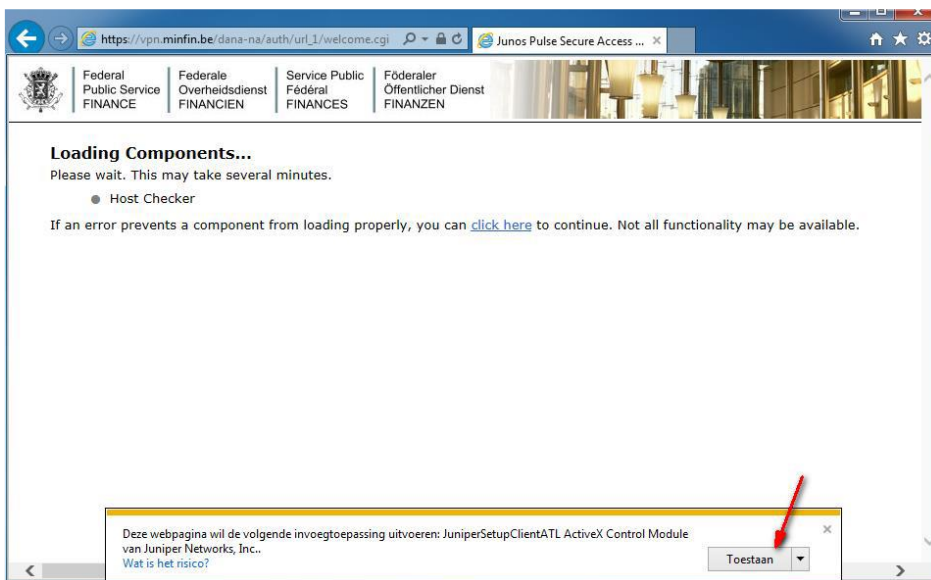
https://vpn.minfin.be/dana-na/auth/url_1/welcome.cgi

Junos Pulse Secure Access ...

Federal Public Service FINANCE

Federale Overheidsdienst FINANCIEN

Service Public Fédéral FINANCES

Föderaler Öffentlicher Dienst FINANZEN

**Loading Components...**

Please wait. This may take several minutes.

- Host Checker

If an error prevents a component from loading properly, you can click here to continue. Not all functionality may be available.

Deze webpagina wil de volgende invoegtoepassing uitvoeren: JuniperSetupClientATL ActiveX Control Module van Juniper Networks, Inc..

Wat is het risico?

Toestaan